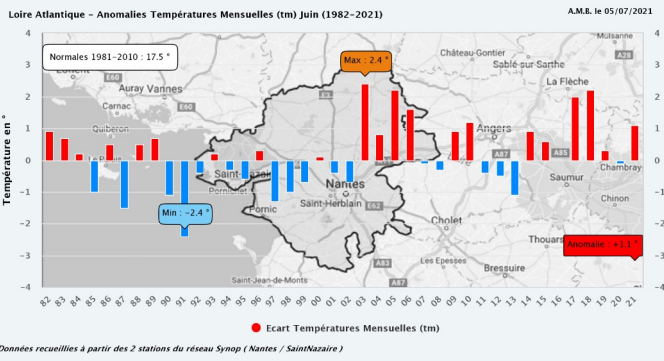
Loire Atlantique - Anomalies Températures Mensuelles (tm) Juin (1982-2021)

A.M.B. le 05/07/2021

Normales 1981-2010 : 17.5 °

Max : 2.4 °

Min : -2.4 °

Anomalie : +1.1 °

Température en °

4
3
2
1
0
-1
-2
-3
-4

82 83 84 85 86 87 88 89 90 91 92 93 94 95 96 97 98 99 00 01 02 03 04 05 06 07 08 09 10 11 12 13 14 15 16 17 18 19 20 21

Château-Gontier
Sablé-sur-Sarthe
La Flèche
Auray
Vannes
Carnac
Quiberon
Angers
Saint-Nazaire
Pornic
Nantes
Saint-Herblain
Saumur
Chambray
Chinon
Cholet
Thouars
Bressuire
Les Epesses
Saint-Jean-de-Monts
Mulsanne

● Ecart Températures Mensuelles (tm)

Données recueillies à partir des 2 stations du réseau Synop ( Nantes / SaintNazaire )